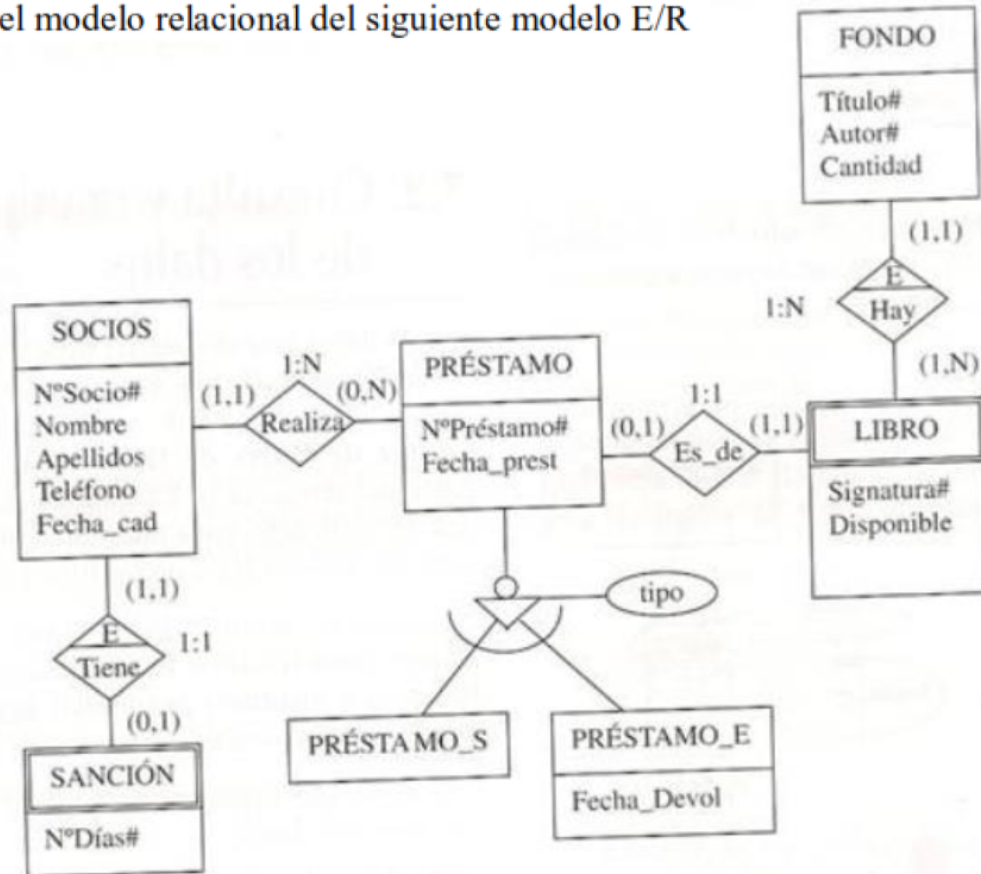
el modelo relacional del siguiente modelo E/R

FONDO
Título#
Autor#
Cantidad

(1,1)
E
Hay
1:N
(1,N)

SOCIOS
NºSocio#
Nombre
Apellidos
Teléfono
Fecha_cad

1:N
(1,1)
Realiza
(0,N)

PRÉSTAMO
NºPréstamo#
Fecha_prest

1:1
(0,1)
Es_de
(1,1)

LIBRO
Signatura#
Disponible

(1,1)
E
Tiene
1:1
(0,1)

tipo

SANCIÓN
NºDías#

PRÉSTAMO_S

PRÉSTAMO_E
Fecha_Devol